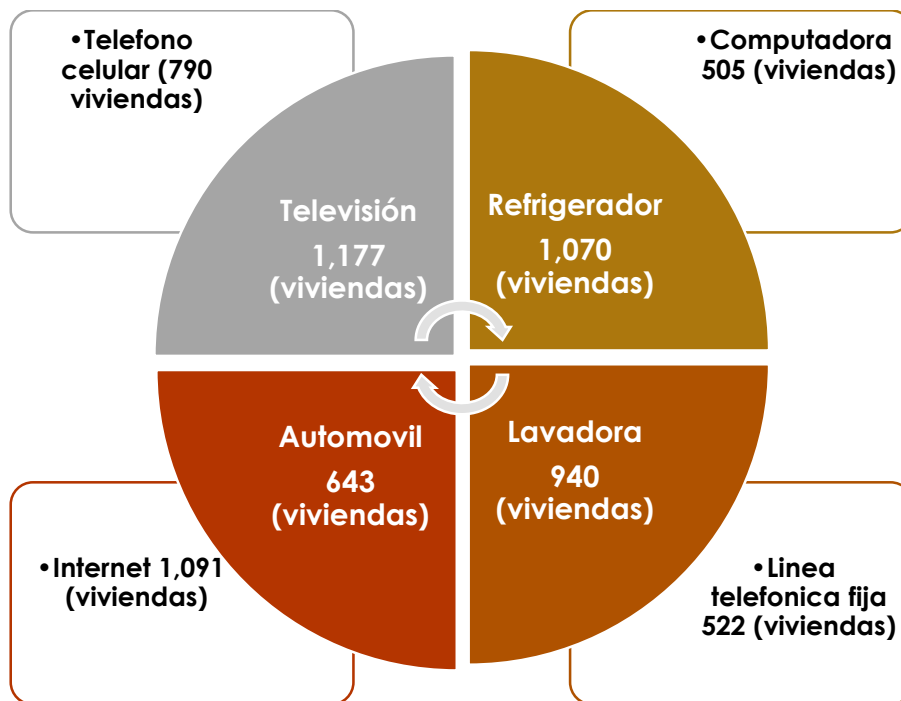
•Telefono celular (790 viviendas)

•Computadora 505 (viviendas)

Televisión 1,177 (viviendas)

Refrigerador 1,070 (viviendas)

Automovil 643 (viviendas)

Lavadora 940 (viviendas)

•Internet 1,091 (viviendas)

•Linea telefonica fija 522 (viviendas)